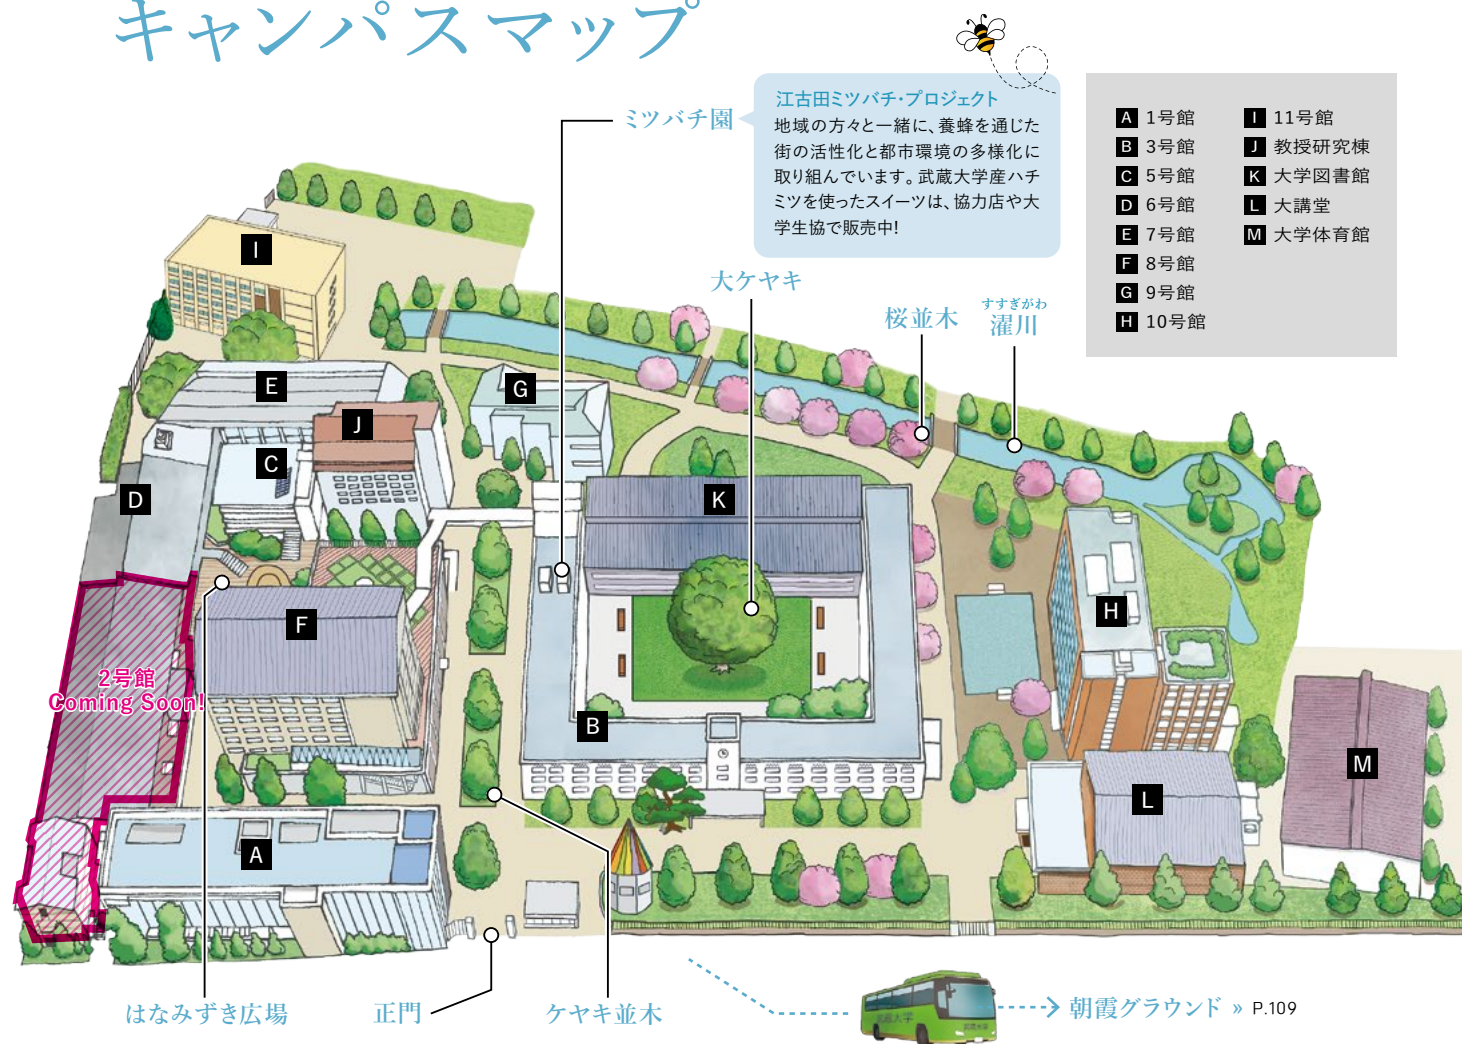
キャンパスマップ

ミツバチ園

江古田ミツバチ・プロジェクト
地域の方々と一緒に、養蜂を通じた街の活性化と都市環境の多様化に取り組んでいます。武蔵大学産ハチミツを使ったスイーツは、協力店や大学生協で販売中!

| | | | |
|---|---|---|---|
| A | 1号館 | I | 11号館 |
| B | 3号館 | J | 教授研究棟 |
| C | 5号館 | K | 大学図書館 |
| D | 6号館 | L | 大講堂 |
| E | 7号館 | M | 大学体育館 |
| F | 8号館 | | |
| G | 9号館 | | |
| H | 10号館 | | |

大ケヤキ

桜並木

すすぎがわ
濯川

I
E
G
J
C
D
K
F
H
B
M
L
A

2号館
Coming Soon!

はなみずき広場

正門

ケヤキ並木

朝霞グラウンド » P.109